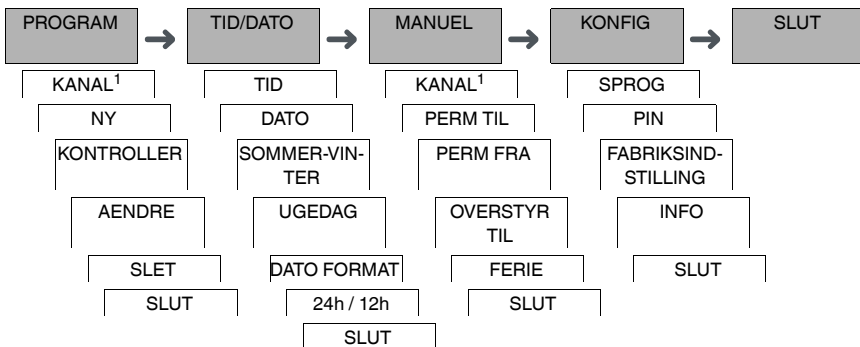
PROGRAM → TID/DATO → MANUEL → KONFIG → SLUT

KANAL$^1$
NY
KONTROLLER
AENDRE
SLET
SLUT

TID
DATO
SOMMER-VINTER
UGEDAG
DATO FORMAT
24h / 12h
SLUT

KANAL$^1$
PERM TIL
PERM FRA
OVERSTYR TIL
FERIE
SLUT

SPROG
PIN
FABRIKSINDSTILLING
INFO
SLUT